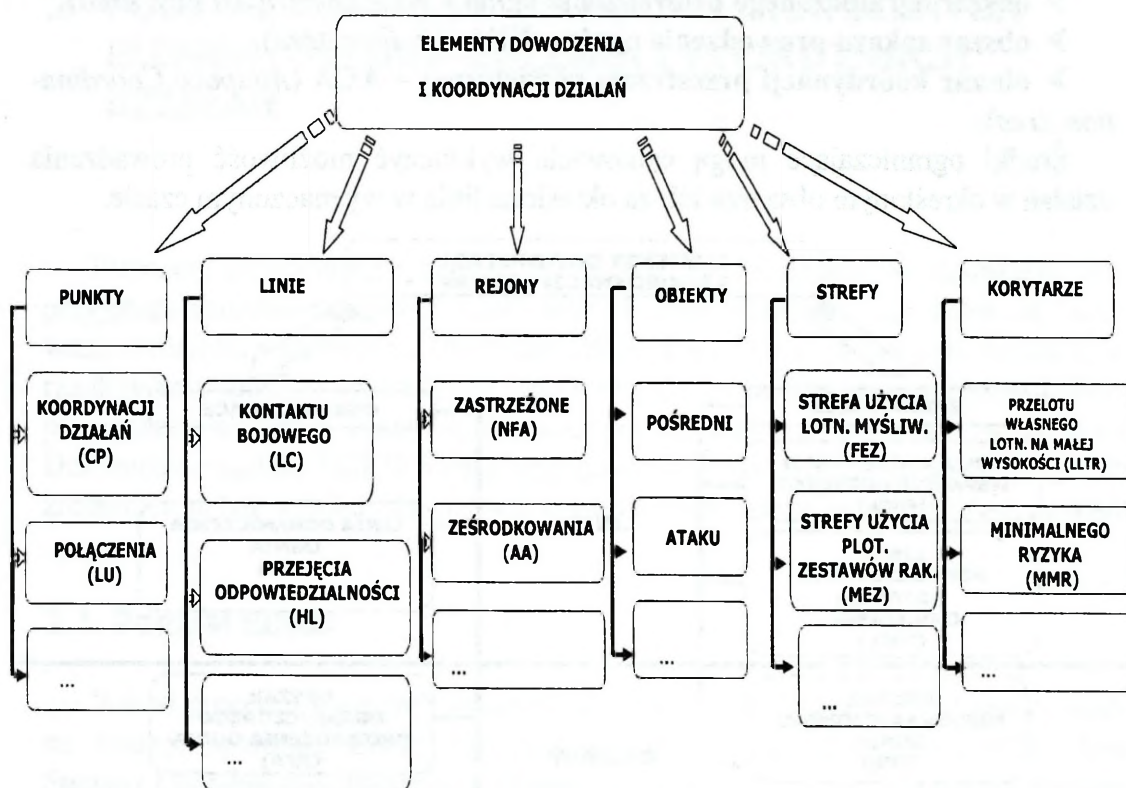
ELEMENTY DOWODZENIA I KOORDYNACJI DZIAŁAŃ

PUNKTY

KOORDYNACJI DZIAŁAŃ (CP)

POŁĄCZENIA (LU)

...

LINIE

KONTAKTU BOJOWEGO (LC)

PRZEJĘCIA ODPOWIEDZIALNOŚCI (HL)

...

REJONY

ZASTRZEŻONE (NFA)

ZEŚRODKOWANIA (AA)

...

OBIEKTY

POŚREDNI

ATAKU

...

STREFY

STREFA UŻYCIA LOTN. MYŚLIW. (FEZ)

STREFY UŻYCIA PLOT. ZESTAWÓW RAK. (MEZ)

...

KORYTARZE

PRZELOTU WŁASNEGO LOTN. NA MAŁEJ WYSOKOŚCI (LLTR)

MINIMALNEGO RYZYKA (MMR)

...